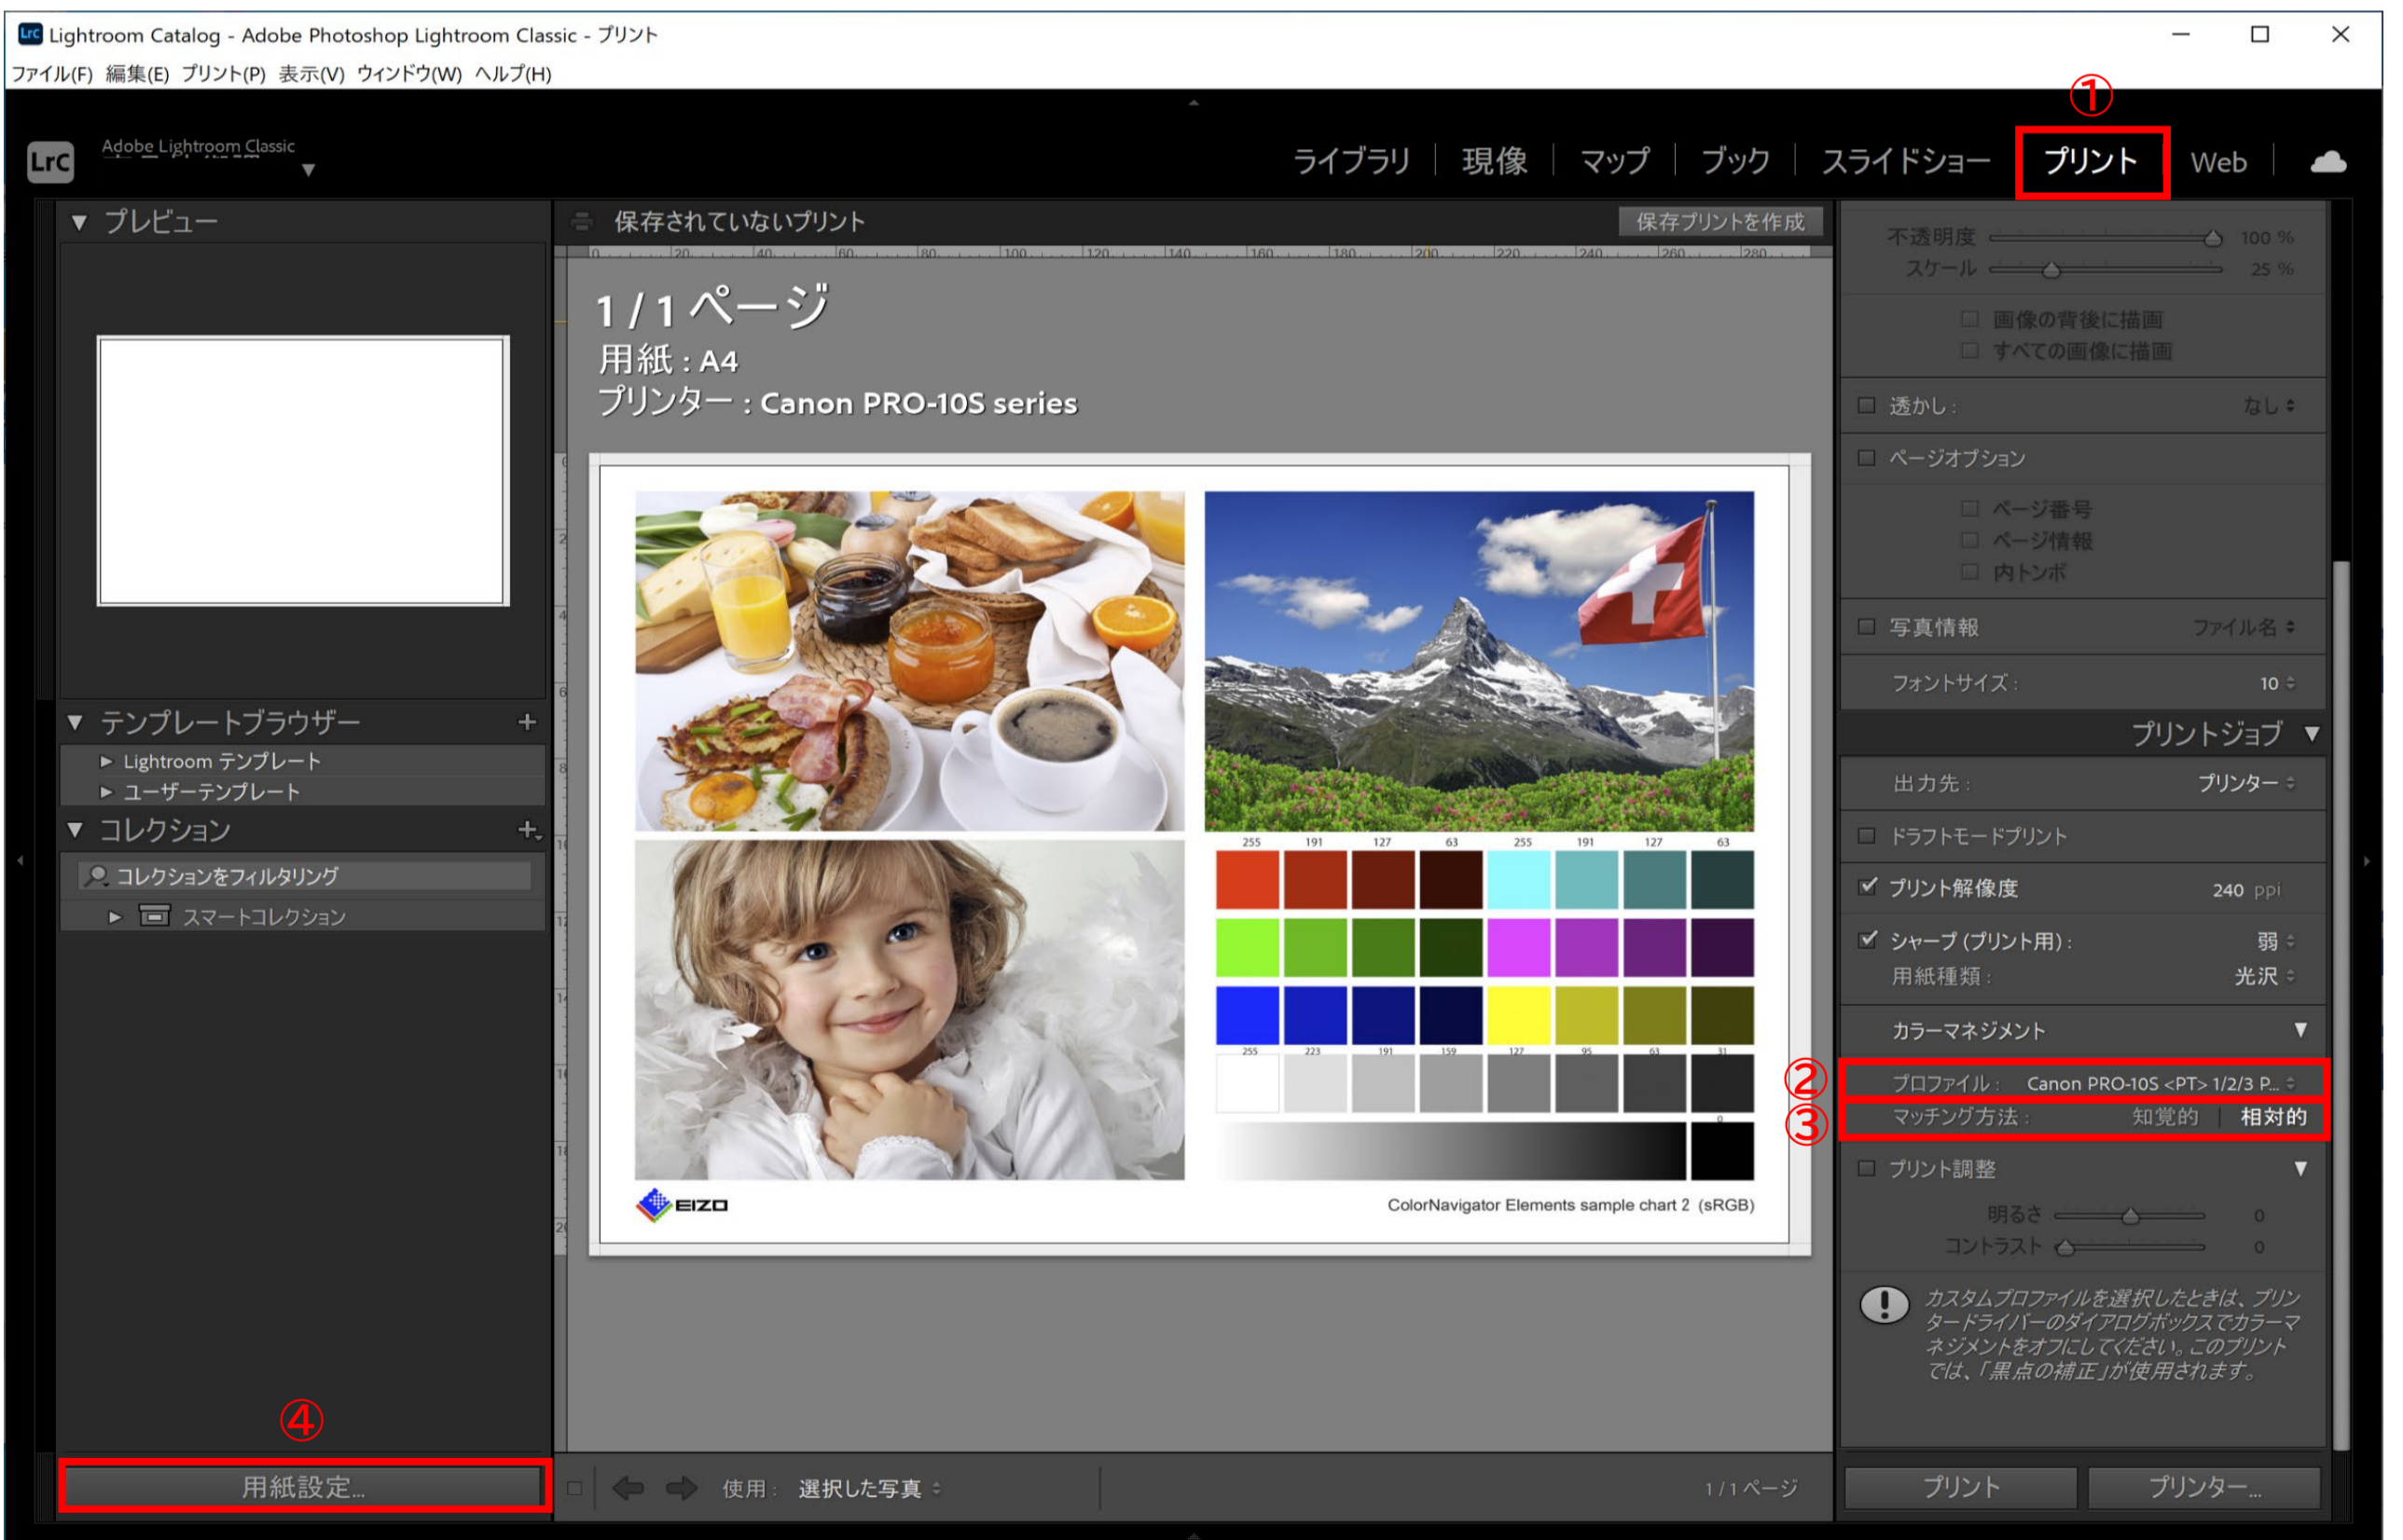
Lightroom Catalog - Adobe Photoshop Lightroom Classic - プリント
ファイル(F) 編集(E) プリント(P) 表示(V) ウィンドウ(W) ヘルプ(H)

Adobe Lightroom Classic

①
ライブラリ | 現像 | マップ | ブック | スライドショー | プリント | Web

▼ プレビュー

▼ テンプレートブラウザー +
▶ Lightroom テンプレート
▶ ユーザーテンプレート
▼ コレクション +
コレクションをフィルタリング
▶ スマートコレクション

④
用紙設定...

保存されていないプリント
保存プリントを作成

1 / 1 ページ
用紙 : A4
プリンター : Canon PRO-10S series

255 191 127 63 255 191 127 63
255 223 191 159 127 95 63 31
EIZO
ColorNavigator Elements sample chart 2 (sRGB)

使用 : 選択した写真
1 / 1 ページ

不透明度 100 %
スケール 25 %
画像の背後に描画
すべての画像に描画
透かし : なし
ページオプション
ページ番号
ページ情報
内トンボ
写真情報 ファイル名
フォントサイズ : 10
プリントジョブ ▼
出力先 : プリンター
ドラフトモードプリント
プリント解像度 240 ppi
シャープ (プリント用) : 弱
用紙種類 : 光沢
カラーマネジメント ▼
② プロファイル : Canon PRO-10S <PT> 1/2/3 P...
③ マッチング方法 : 知覚的 | 相対的
プリント調整 ▼
明るさ 0
コントラスト 0
カスタムプロファイルを選択したときは、プリンタードライバーのダイアログボックスでカラーマネジメントをオフにしてください。このプリントでは、「黒点の補正」が使用されます。

プリント
プリンター...